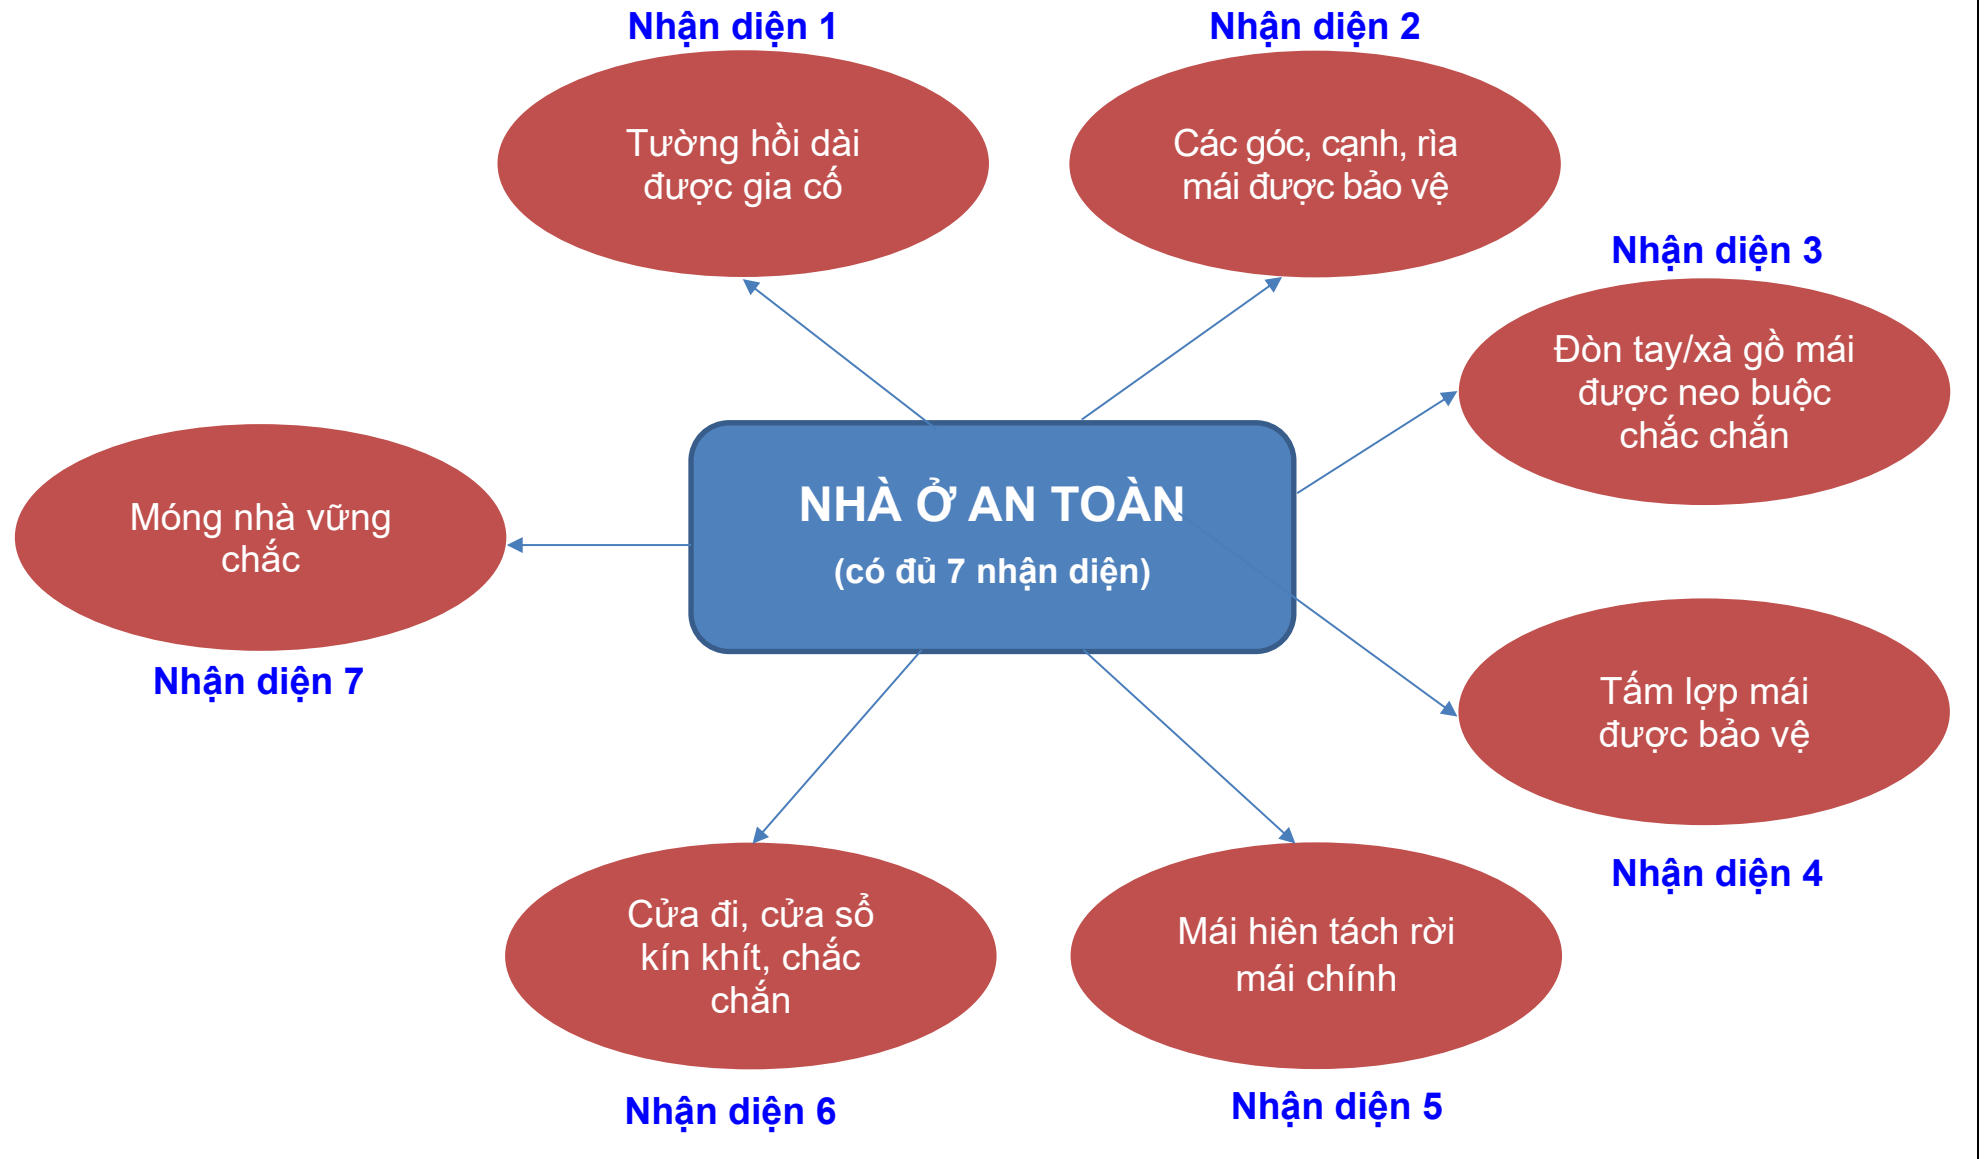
NHÀ Ở AN TOÀN
(có đủ 7 nhận diện)

Nhận diện 1
Tường hồi dài được gia cố

Nhận diện 2
Các góc, cạnh, rìa mái được bảo vệ

Nhận diện 3
Đòn tay/xà gồ mái được neo buộc chắc chắn

Nhận diện 4
Tấm lợp mái được bảo vệ

Nhận diện 5
Mái hiên tách rời mái chính

Nhận diện 6
Cửa đi, cửa sổ kín khít, chắc chắn

Nhận diện 7
Móng nhà vững chắc